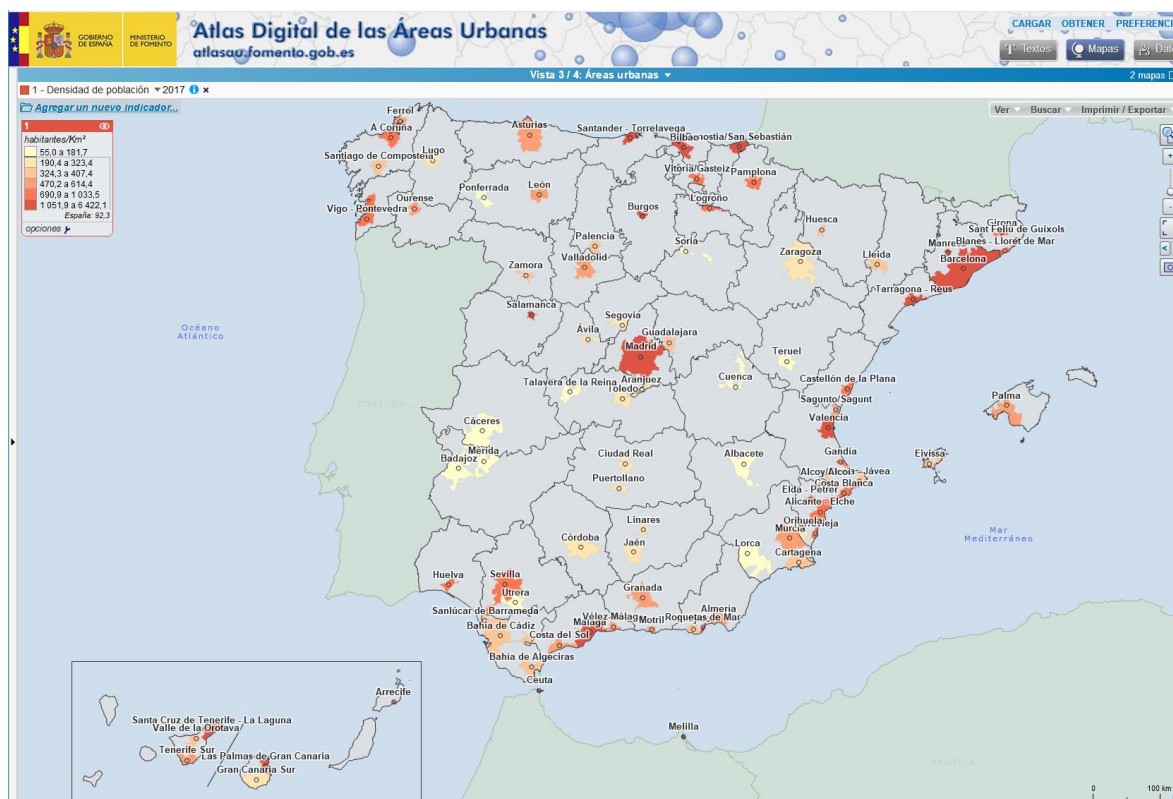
GOBIERNO DE ESPAÑA MINISTERIO DE FOMENTO

Atlas Digital de las Áreas Urbanas
atlasau.fomento.gob.es

CARGAR OBTENER PREFERENCI
Textos Mapas Dat

Vista 3 / 4: Áreas urbanas
2 mapas

1 - Densidad de población 2017

Agregar un nuevo indicador...

Ver Buscar Imprimir / Exportar

1
habitantes/Km²
55,0 a 181,7
190,4 a 323,4
324,3 a 407,4
470,2 a 614,4
690,9 a 1 033,5
1 051,9 a 6 422,1
España: 92,3
opciones

Océano Atlántico
PORTUGAL
Mar Mediterráneo
ARGELIA

Ferrol
A Coruña
Asturias
Santander - Torrelavega
Bilbao
Donostia/San Sebastián
Santiago de Compostela
Lugo
Vitoria/Gasteiz
Pamplona
Ponferrada
León
Logroño
Ourense
Vigo
Pontevedra
Burgos
Huesca
Girona
Sant Feliu de Guixols
Manresa
Blanes - Lloret de Mar
Palencia
Soria
Zaragoza
Lleida
Barcelona
Zamora
Valladolid
Tarragona - Reus
Salamanca
Segovia
Ávila
Guadalajara
Madrid
Teruel
Talavera de la Reina
Aranjuez
Toledo
Cuenca
Castellón de la Plana
Palma
Sagunto/Sagunt
Cáceres
Valencia
Mérida
Badajoz
Ciudad Real
Albacete
Gandia
Eivissa
Puertollano
Alcoy/Alcoi
Jávea
Elda - Petrer
Costa Blanca
Alicante
Elche
Linares
Orihuela
Córdoba
Jaén
Murcia
Lorca
Cartagena
Huelva
Sevilla
Utrera
Granada
Almería
Sanlúcar de Barrameda
Vélez Málaga
Motril
Roquetas de Mar
Málaga
Bahía de Cádiz
Costa del Sol
Bahía de Algeciras
Ceuta
Melilla
Arrecife
Santa Cruz de Tenerife - La Laguna
Valle de la Orotava
Tenerife Sur
Las Palmas de Gran Canaria
Gran Canaria Sur

0
100 km